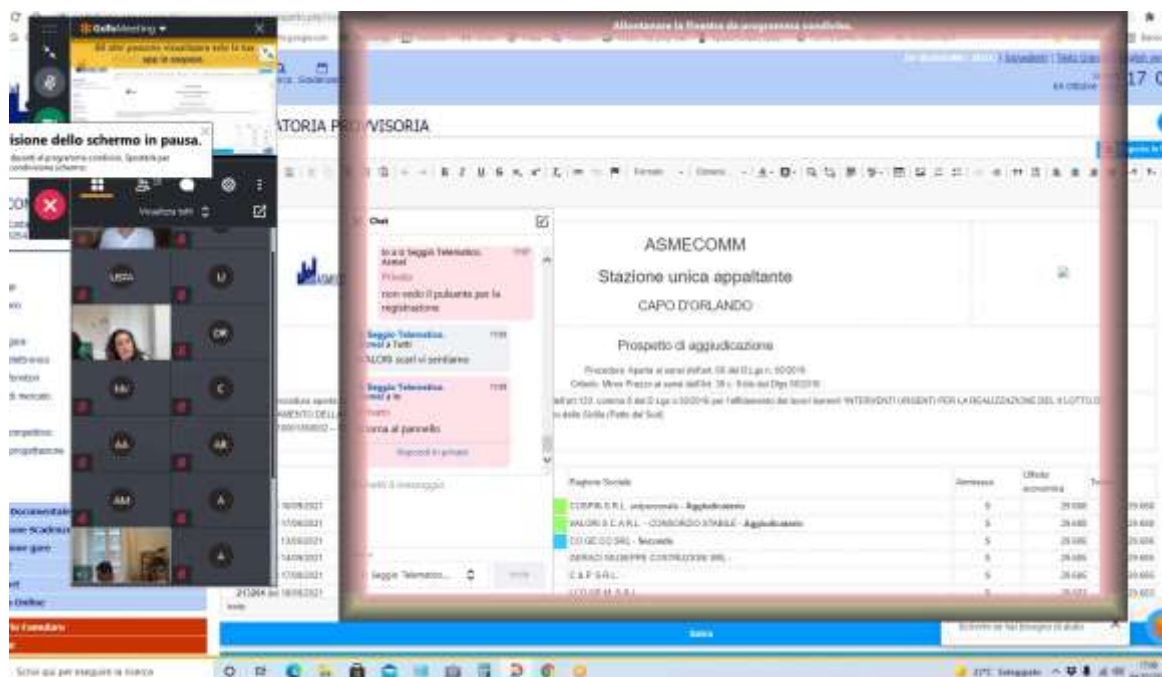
Allontanare la finestra da programma condiviso.

GoToMeeting

Gli altri possono visualizzare solo la tua app in stoppata.

isione dello schermo in pausa.

ATORIA PROVVISORIA

Visualizza tutti

Chat

In a a Seggio Telematico Asmel
Privato
non vedo il pulsante per la registrazione

Seggio Telematico
a Tutti
VALORI scarl vi sentiamo

Seggio Telematico
a te
Privato
torna al pannello

Rispondi in privato

Seggio Telematico

Invia

ASMECOMM

Stazione unica appaltante

CAPO D'ORLANDO

Prospetto di aggiudicazione

| Ragione Sociale | Ammessa | Offerta economica |
|---|---|---|
| COSPIN S.R.L. unipersonale - Aggiudicatario | S | |
| VALORI S.C.A.R.L. - CONSORZIO STABILE - Aggiudicatario | S | |
| CO.GE.CO SRL - Secondo | S | |
| DERACO GIUSEPPE COSTRUZIONI SRL | S | |
| C.A.P. S.R.L. | S | |

Salva

Scrivi qui per eseguire la ricerca

17